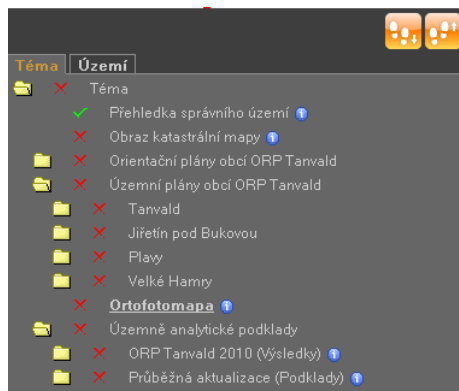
Téma Území

Téma

Přehledka správního území

Obraz katastrální mapy

Orientační plány obcí ORP Tanvald

Územní plány obcí ORP Tanvald

Tanvald

Jiřetín pod Bukovou

Plavy

Velké Hamry

Ortofotomapa

Územně analytické podklady

ORP Tanvald 2010 (Výsledky)

Průběžná aktualizace (Podklady)